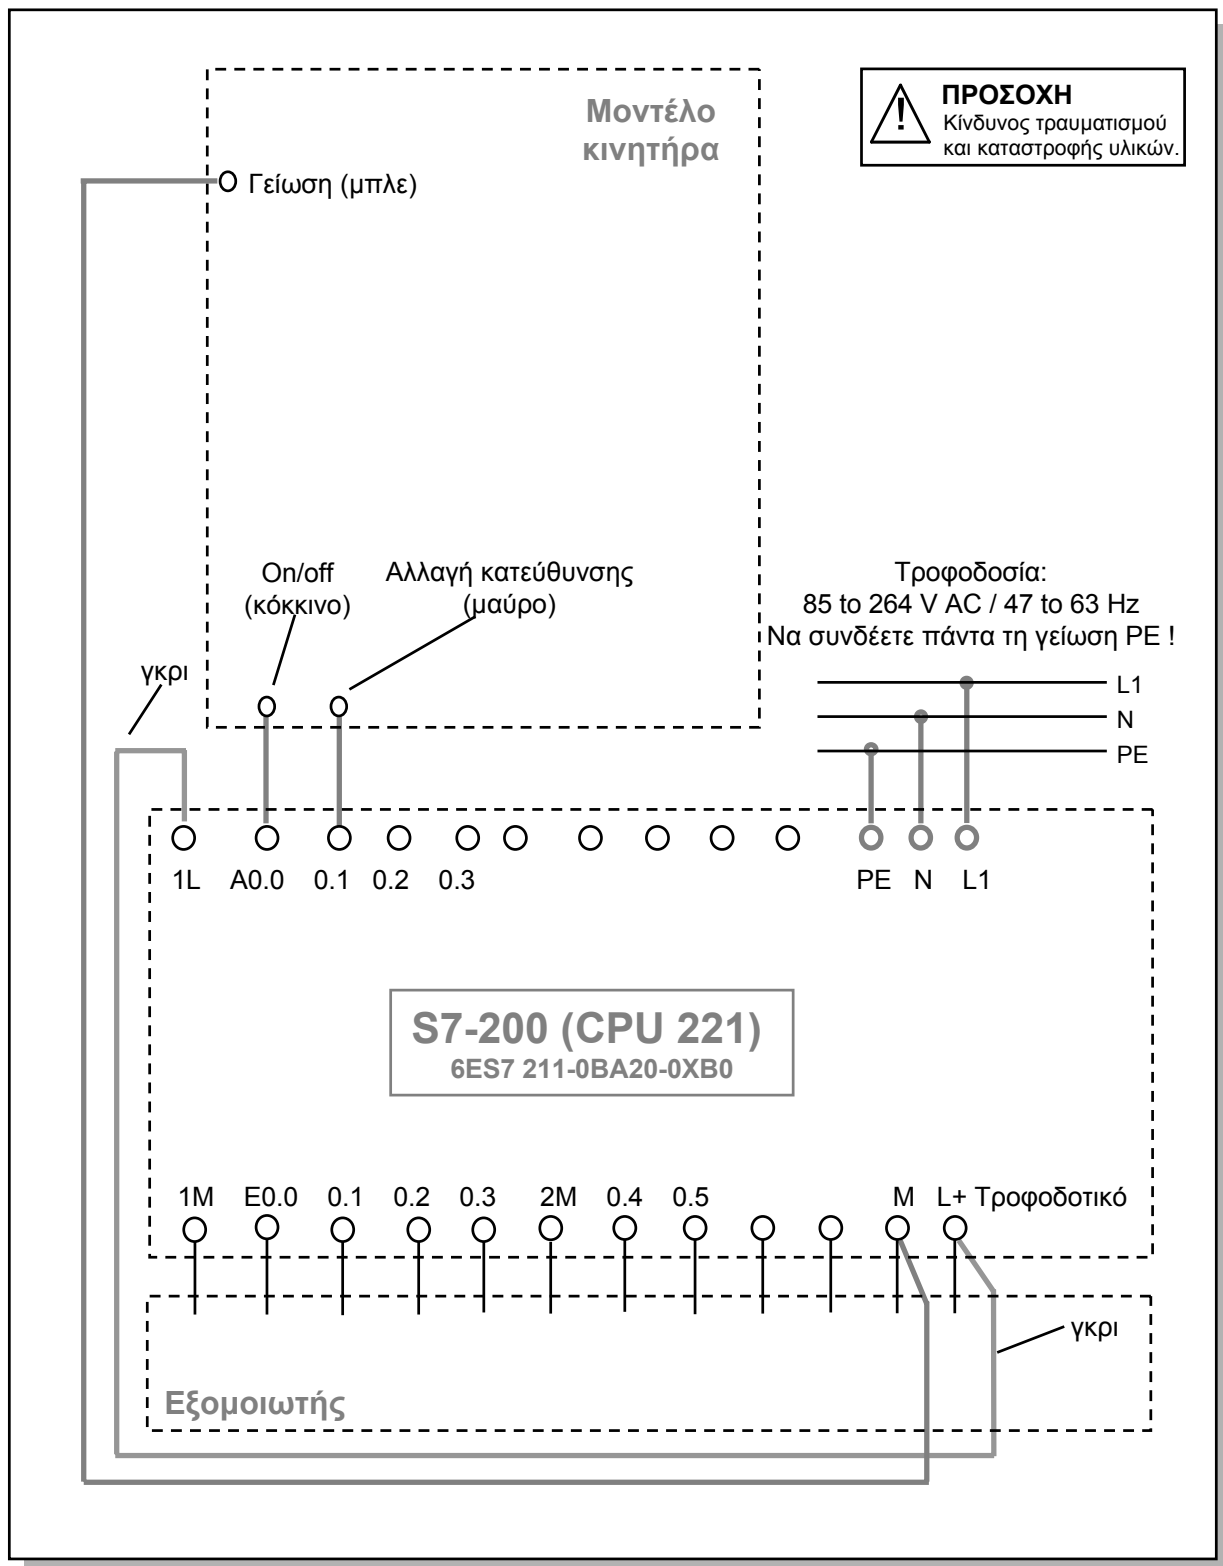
Μοντέλο κινητήρα

ΠΡΟΣΟΧΗ
Κίνδυνος τραυματισμού και καταστροφής υλικών.

Γείωση (μπλε)

On/off (κόκκινο)

Αλλαγή κατεύθυνσης (μαύρο)

Τροφοδοσία:
85 to 264 V AC / 47 to 63 Hz
Να συνδέετε πάντα τη γείωση PE !

γκρι

L1
N
PE

1L A0.0 0.1 0.2 0.3

PE N L1

S7-200 (CPU 221)
6ES7 211-0BA20-0XB0

1M E0.0 0.1 0.2 0.3 2M 0.4 0.5 M L+ Τροφοδοτικό

γκρι

Εξομοιωτής